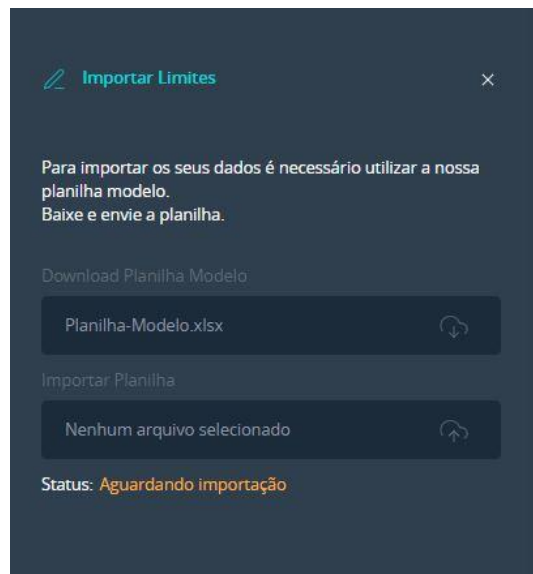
Importar Limites

×

Para importar os seus dados é necessário utilizar a nossa planilha modelo.
Baixe e envie a planilha.

Download Planilha Modelo

Planilha-Modelo.xlsx

Importar Planilha

Nenhum arquivo selecionado

Status: Aguardando importação